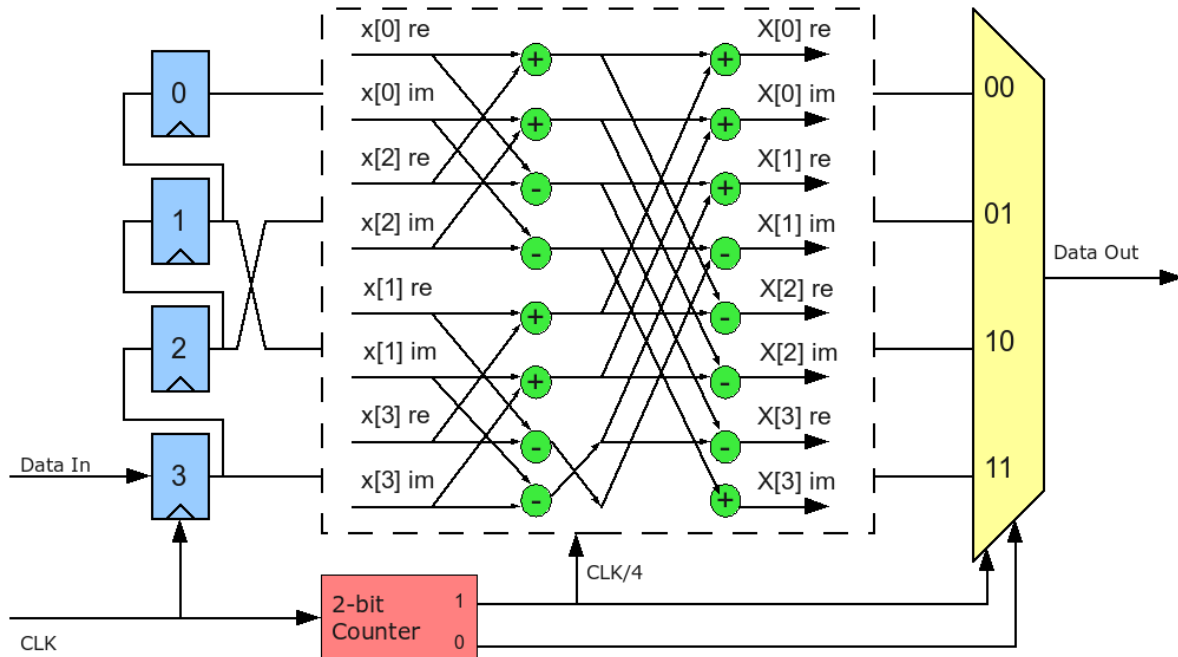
0
1
2
3
Data In
CLK
x[0] re
x[0] im
x[2] re
x[2] im
x[1] re
x[1] im
x[3] re
x[3] im
+
+
-
-
+
+
-
-
+
+
+
-
-
-
-
+
X[0] re
X[0] im
X[1] re
X[1] im
X[2] re
X[2] im
X[3] re
X[3] im
00
01
10
11
Data Out
CLK/4
2-bit Counter
1
0